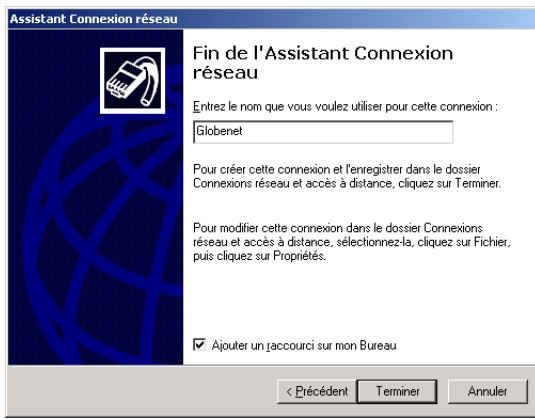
Assistant Connexion réseau

Fin de l'Assistant Connexion réseau

Entrez le nom que vous voulez utiliser pour cette connexion :

Globenet

Pour créer cette connexion et l'enregistrer dans le dossier Connexions réseau et accès à distance, cliquez sur Terminer.

Pour modifier cette connexion dans le dossier Connexions réseau et accès à distance, sélectionnez-la, cliquez sur Fichier, puis cliquez sur Propriétés.

Ajouter un raccourci sur mon Bureau

< Précédent | Terminer | Annuler